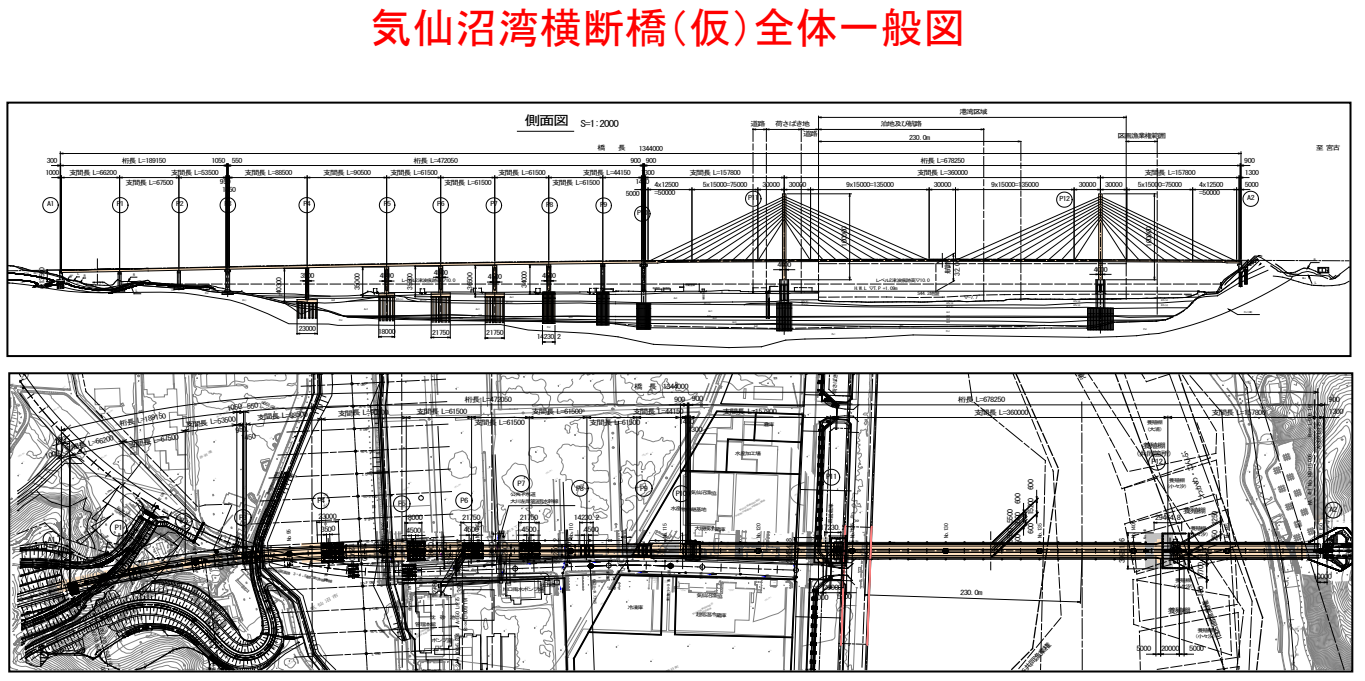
気仙沼湾横断橋(仮)全体一般図

側面図 S=1:2000

港湾区域

道路 荷さばき地 道路

泊地及び航路

230.0m

区画漁業権範囲

橋長 1344000

至 宮古

300 1050 550 900 900 900

1000 1300

桁長 L=189150

桁長 L=472050

桁長 L=678250

支間長 L=66200

支間長 L=67500

支間長 L=53500

支間長 L=88500

支間長 L=90500

支間長 L=61500

支間長 L=61500

支間長 L=61500

支間長 L=61500

支間長 L=44150

支間長 L=157800

支間長 L=360000

支間長 L=157800

4x12500 =50000

5x15000=75000

30000 30000

9x15000=135000

30000

9x15000=135000

30000 30000

5x15000=75000

4x12500 =50000

5000 5000

A1 P1 P2 P3 P4 P5 P6 P7 P8 P9 P10 P11 P12 A2

23000 18000 21750 21750 14230.2

4500 4500 4500 4500 4500

桁長 L=472050

橋長 1344000

桁長 L=678250

支間長 L=360000

桁長 L=189150

支間長 L=66200

支間長 L=67500

支間長 L=53500

支間長 L=61500

支間長 L=61500

支間長 L=61500

支間長 L=44150

支間長 L=157800

支間長 L=157800

1050 550 900 900 900 1300

A1 P1 P3 P4 P5 P6 P7 P8 P9 P10 P11 A2

23000 18000 21750 21750 14230.2

3500 4500 4500 4500 4500

230.0m

5000 20000 5000